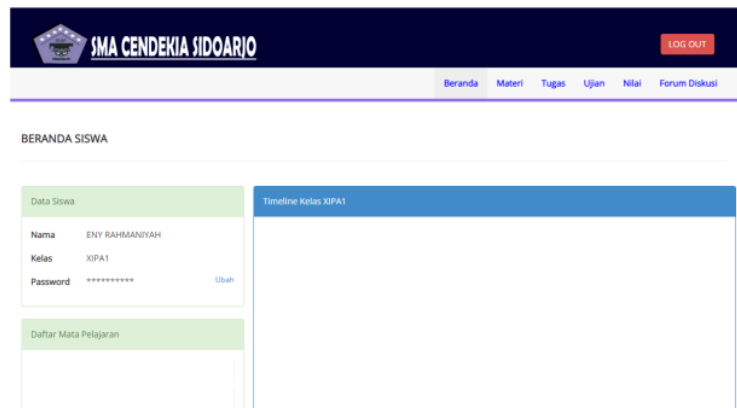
SMA CENDEKIA SIDOARJO

LOG OUT

Beranda Materi Tugas Ujian Nilai Forum Diskusi

BERANDA SISWA

Data Siswa

| Nama | ENY RAHMANIYAH | |
|---|---|---|
| Kelas | XIPA1 | |
| Password | ********** | Ubah |

Daftar Mata Pelajaran

Timeline Kelas XIPA1